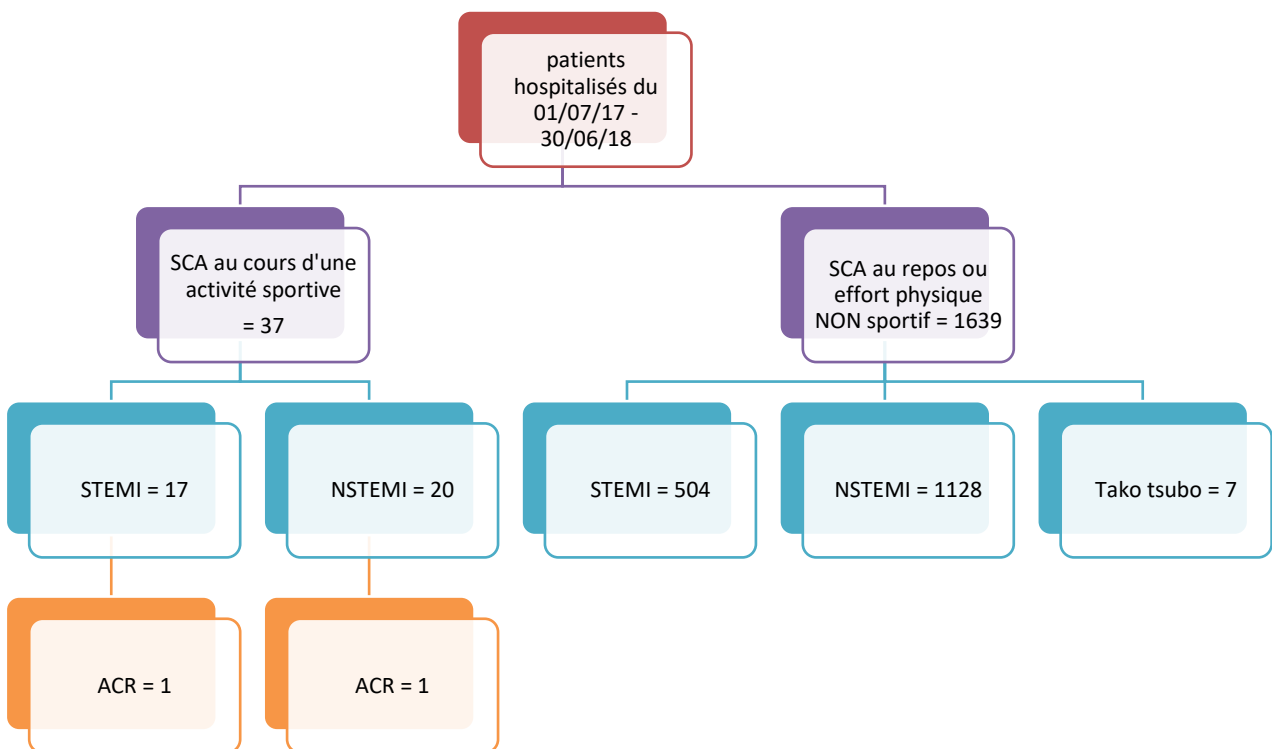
patients hospitalisés du 01/07/17 - 30/06/18

SCA au cours d'une activité sportive = 37

SCA au repos ou effort physique NON sportif = 1639

STEMI = 17

NSTEMI = 20

STEMI = 504

NSTEMI = 1128

Tako tsubo = 7

ACR = 1

ACR = 1